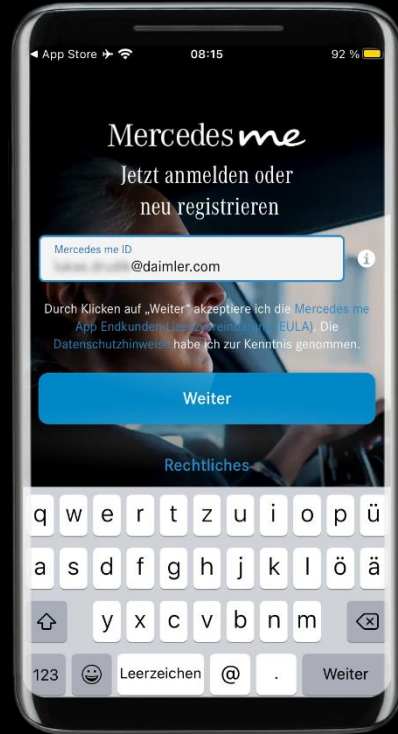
◂ App Store ✈ 08:15 92 %

Mercedes me

Jetzt anmelden oder neu registrieren

Mercedes me ID
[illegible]@daimler.com

Durch Klicken auf „Weiter" akzeptiere ich die Mercedes me App Endkunden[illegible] (EULA). Die Datenschutzhinweise habe ich zur Kenntnis genommen.

Weiter

Rechtliches

q w e r t z u i o p ü
a s d f g h j k l ö ä
y x c v b n m
123 Leerzeichen @ . Weiter